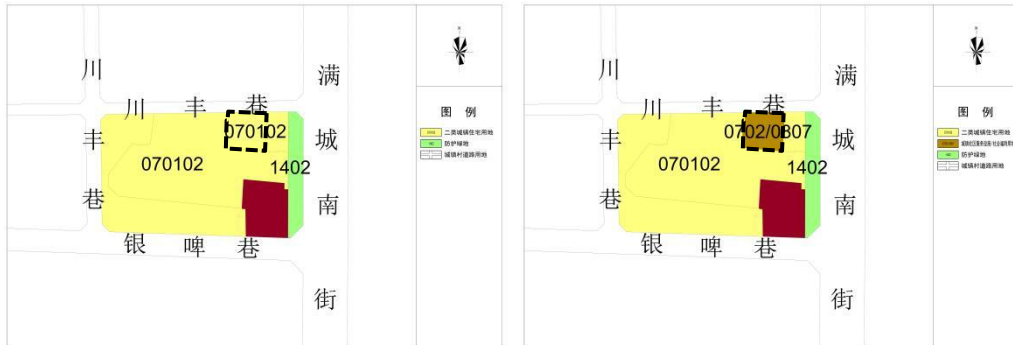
川

丰

巷

川 丰 巷

070102

070102

1402

满

城

南

街

银 啤 巷

图 例

二类城镇住宅用地

防护绿地

城镇村道路用地

川

丰

巷

川 丰 巷

0702/0807

070102

1402

满

城

南

街

银 啤 巷

图 例

二类城镇住宅用地

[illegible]

防护绿地

城镇村道路用地